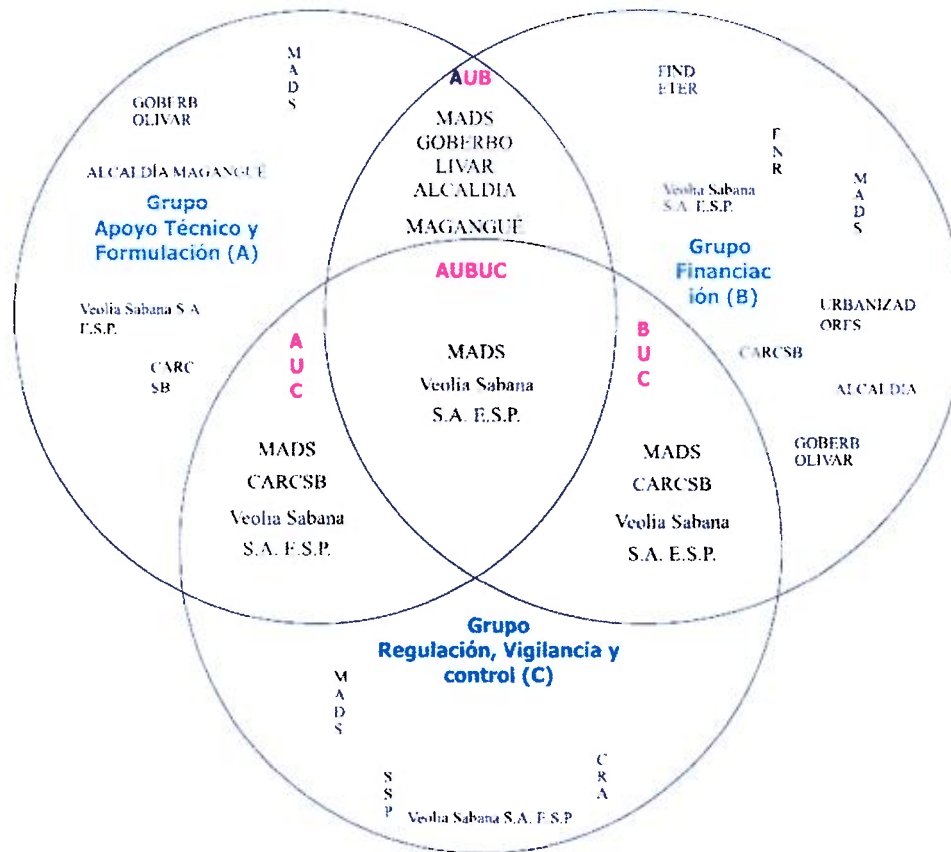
GOBERB OLIVAR

M A D S

ALCALDÍA MAGANGUÉ

Grupo Apoyo Técnico y Formulación (A)

Veolia Sabana S.A. E.S.P.

CARC SB

AUB

MADS GOBERBO LIVAR ALCALDIA MAGANGUÉ

FIND ETER

F N R

Veolia Sabana S.A. E.S.P.

M A D S

Grupo Financiación (B)

URBANIZAD ORES

CARCSB

ALCALDIA

GOBERB OLIVAR

AUBUC

A U C

MADS CARCSB Veolia Sabana S.A. E.S.P.

MADS Veolia Sabana S.A. E.S.P.

B U C

MADS CARCSB Veolia Sabana S.A. E.S.P.

Grupo Regulación, Vigilancia y control (C)

M A D S

S S P

C R A

Veolia Sabana S.A. E.S.P.